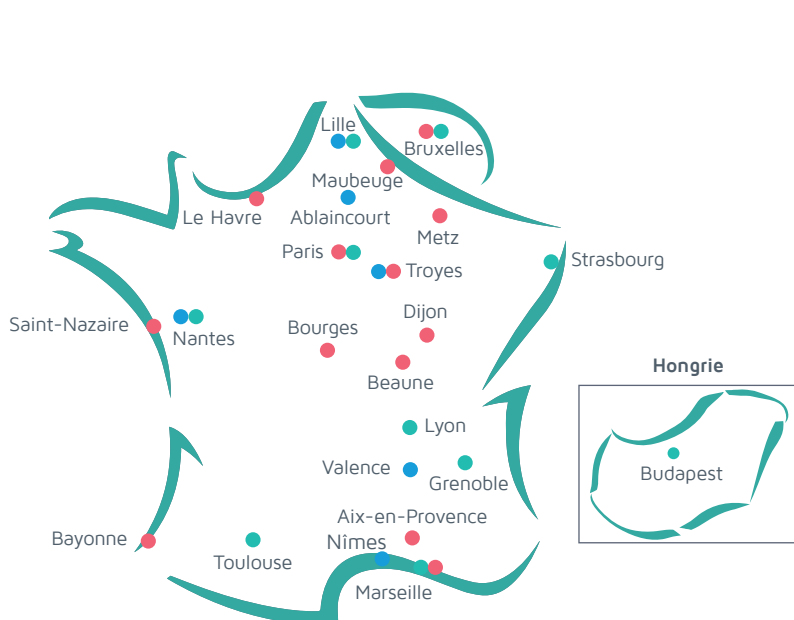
Lille
Bruxelles
Maubeuge
Le Havre
Ablaincourt
Metz
Paris
Troyes
Strasbourg
Saint-Nazaire
Nantes
Bourges
Dijon
Beaune
Hongrie
Budapest
Lyon
Valence
Grenoble
Aix-en-Provence
Bayonne
Toulouse
Nîmes
Marseille